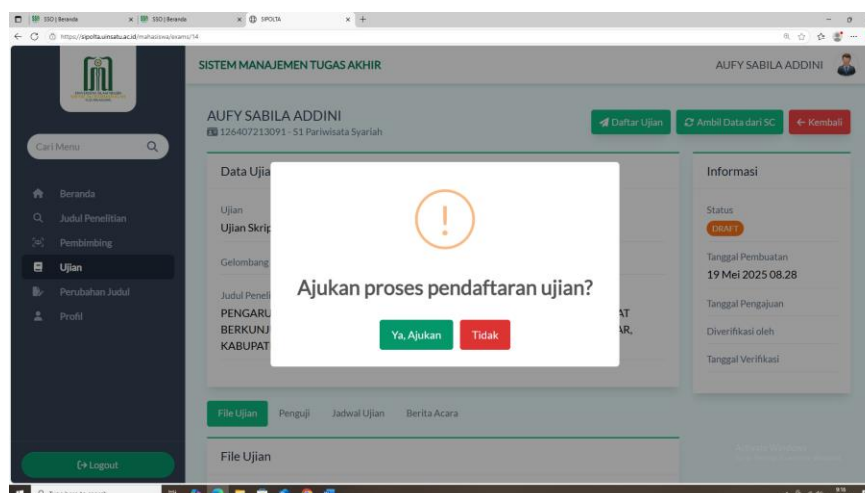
SSO | Beranda
SSO | Beranda
SIPOLTA
https://sipolta.uinsatu.ac.id/mahasiswa/exams/14

SISTEM MANAJEMEN TUGAS AKHIR
AUFY SABILA ADDINI

Cari Menu
Beranda
Judul Penelitian
Pembimbing
Ujian
Perubahan Judul
Profil

AUFY SABILA ADDINI
126407213091 - S1 Pariwisata Syariah

Daftar Ujian
Ambil Data dari SC
Kembali

Data Ujia
Ujian
Ujian Skrip
Gelombang
Judul Peneli
PENGARU
BERKUNJ
KABUPAT
AT
AR,

Ajukan proses pendaftaran ujian?
Ya, Ajukan
Tidak

Informasi
Status
DRAFT
Tanggal Pembuatan
19 Mei 2025 08.28
Tanggal Pengajuan
Diverifikasi oleh
Tanggal Verifikasi

File Ujian
Penguji
Jadwal Ujian
Berita Acara

File Ujian

Logout